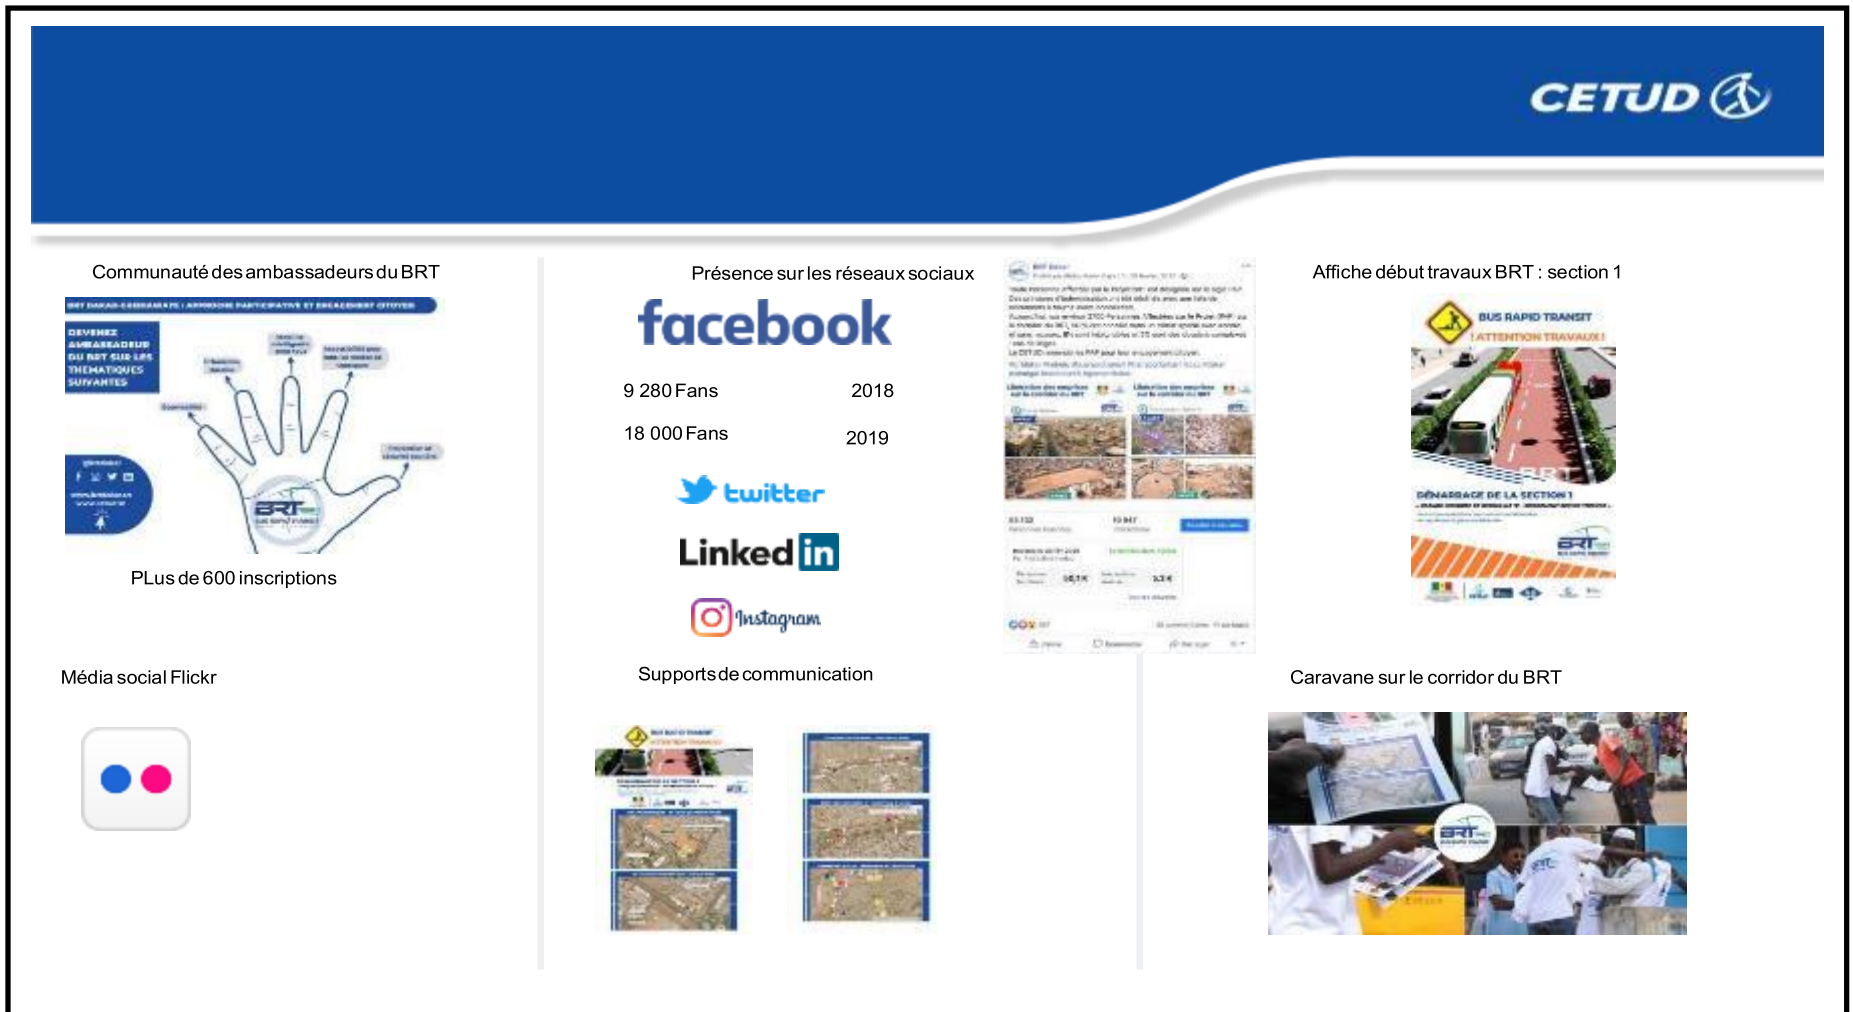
CETUD

Communauté des ambassadeurs du BRT

BRT DAKAR-GUEDIAWAYE : APPROCHE PARTICIPATIVE ET ENGAGEMENT CITOYEN

DEVENEZ AMBASSADEUR DU BRT SUR LES THEMATIQUES SUIVANTES

BRT

PLus de 600 inscriptions

Présence sur les réseaux sociaux

facebook

9 280 Fans 2018

18 000 Fans 2019

twitter

Linked in

Instagram

Affiche début travaux BRT : section 1

BUS RAPID TRANSIT
! ATTENTION TRAVAUX !

BRT

DÉMARRAGE DE LA SECTION 1

Média social Flickr

Supports de communication

Caravane sur le corridor du BRT